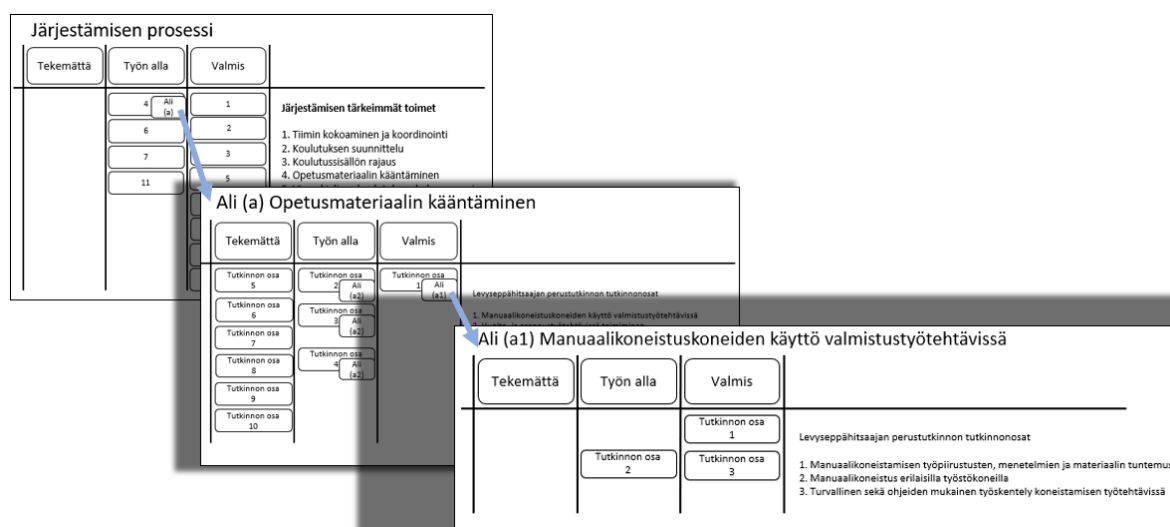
Järjestämisen prosessi

Tekemättä | Työn alla | Valmis

4 Ali (a)
6
7
11

1
2
3
5

Järjestämisen tärkeimmät toimet

1. Tiimin kokoaminen ja koordinointi
2. Koulutuksen suunnittelu
3. Koulutussisällön rajaus
4. Opetusmateriaalin kääntäminen

Ali (a) Opetusmateriaalin kääntäminen

Tekemättä | Työn alla | Valmis

Tutkinnon osa 5
Tutkinnon osa 6
Tutkinnon osa 7
Tutkinnon osa 8
Tutkinnon osa 9
Tutkinnon osa 10

Tutkinnon osa 2 Ali (a2)
Tutkinnon osa 3 Ali (a2)
Tutkinnon osa 4 Ali (a2)

Tutkinnon osa 1 Ali (a1)

Levyseppähitsaajan perustutkinnon tutkinnonosat

1. Manuaalikoneistuskoneiden käyttö valmistustyötehtävissä

Ali (a1) Manuaalikoneistuskoneiden käyttö valmistustyötehtävissä

Tekemättä | Työn alla | Valmis

Tutkinnon osa 2

Tutkinnon osa 1
Tutkinnon osa 3

Levyseppähitsaajan perustutkinnon tutkinnonosat

1. Manuaalikoneistamisen työpiirustusten, menetelmien ja materiaalin tuntemus
2. Manuaalikoneistus erilaisilla työstökoneilla
3. Turvallinen sekä ohjeiden mukainen työskentely koneistamisen työtehtävissä